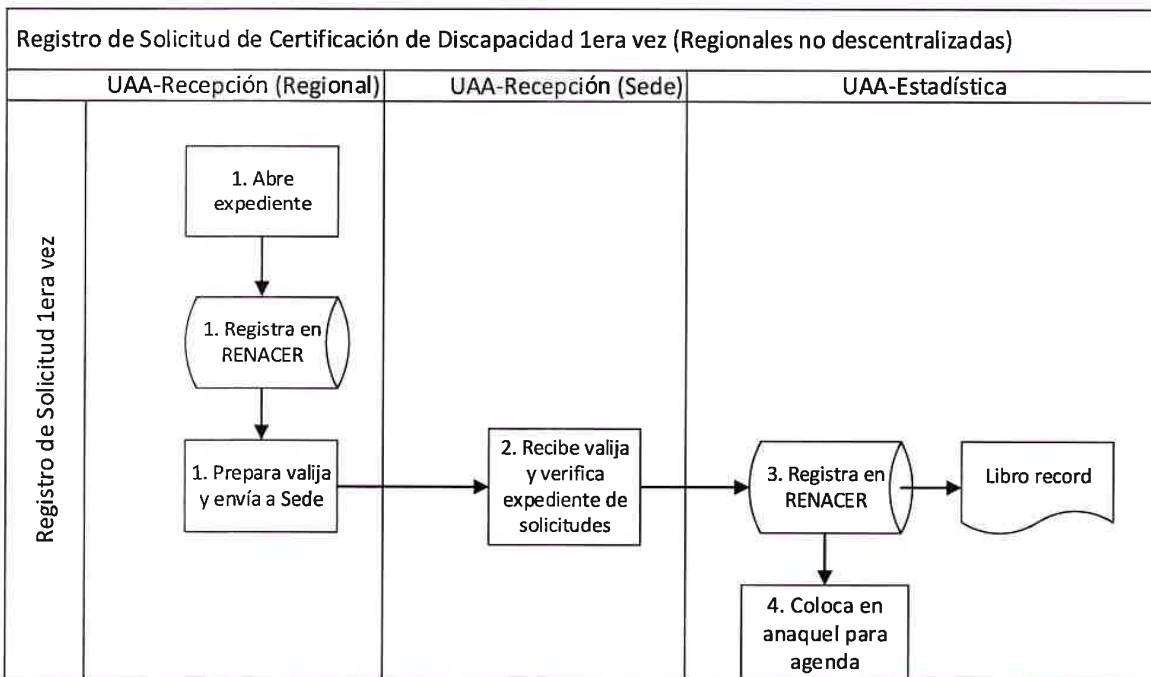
Registro de Solicitud de Certificación de Discapacidad 1era vez (Regionales no descentralizadas)

| | UAA-Recepción (Regional) | UAA-Recepción (Sede) | UAA-Estadística |
|---|---|---|---|

Registro de Solicitud 1era vez

1. Abre expediente

1. Registra en RENACER

1. Prepara valija y envía a Sede

2. Recibe valija y verifica expediente de solicitudes

3. Registra en RENACER

Libro record

4. Coloca en anaquel para agenda